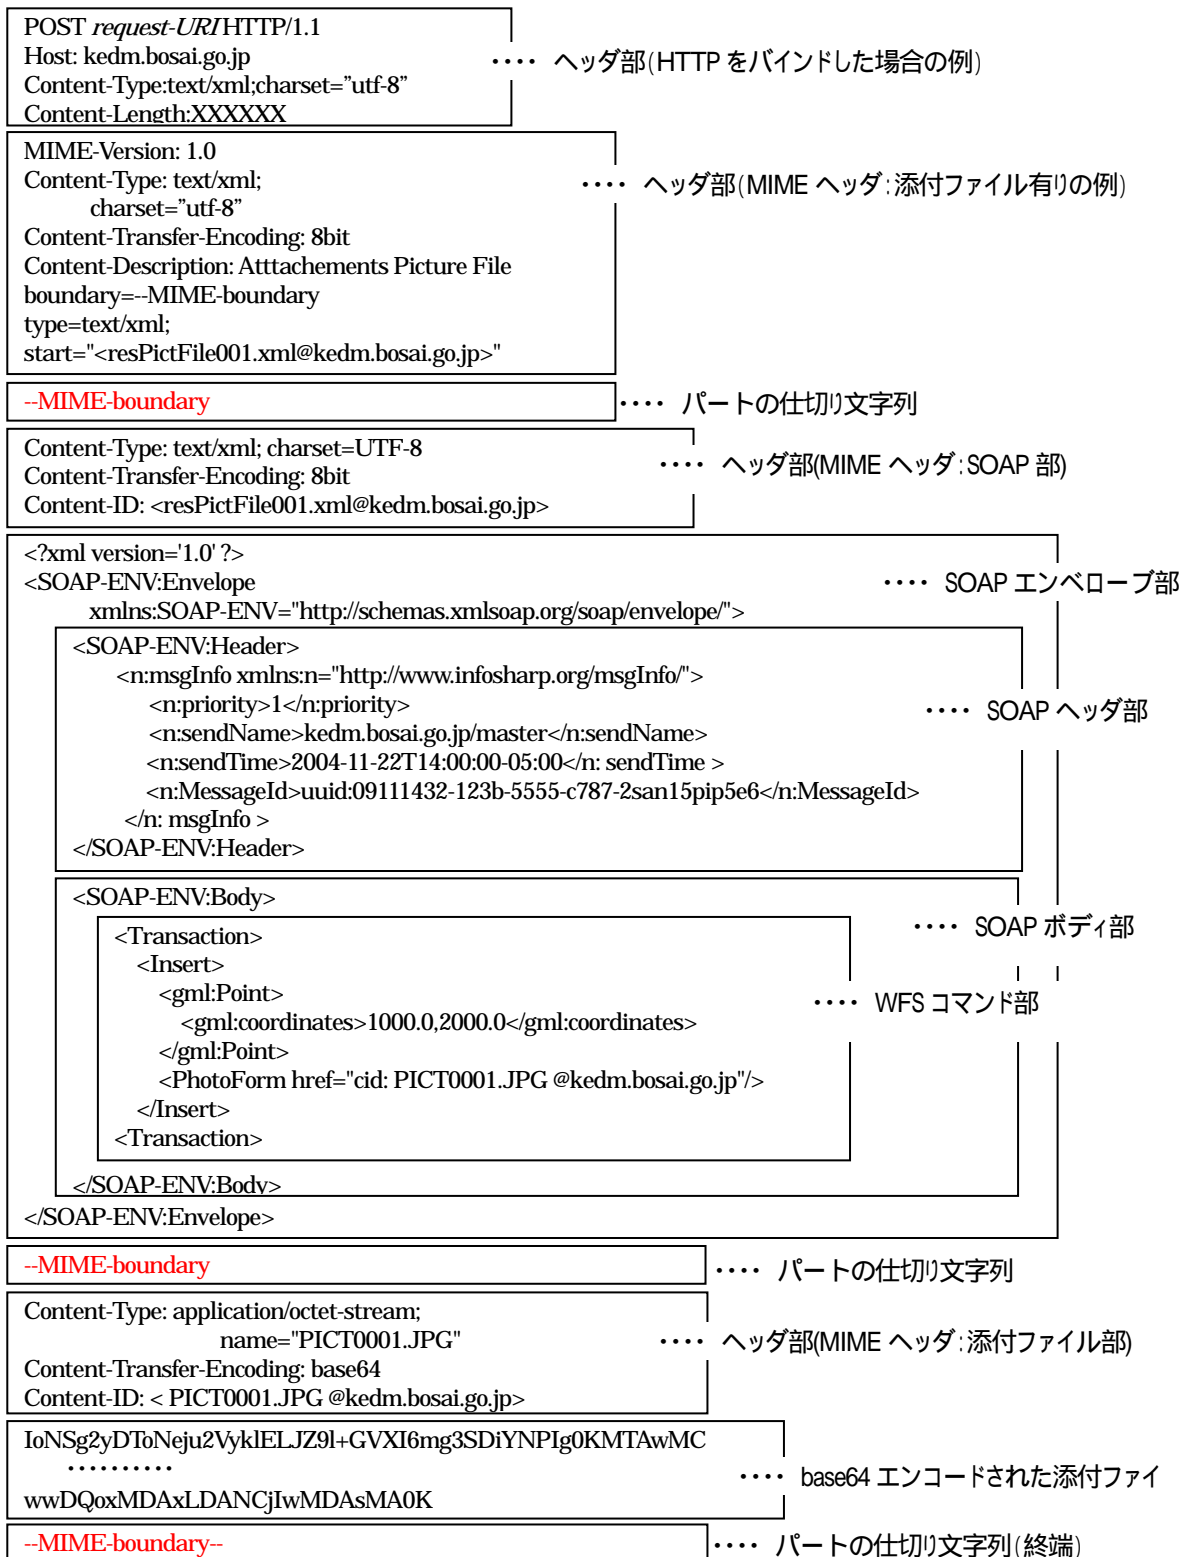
POST *request-URI* HTTP/1.1
Host: kedm.bosai.go.jp
Content-Type:text/xml;charset="utf-8"
Content-Length:XXXXXX

・・・・ ヘッダ部(HTTP をバインドした場合の例)

MIME-Version: 1.0
Content-Type: text/xml;
charset="utf-8"
Content-Transfer-Encoding: 8bit
Content-Description: Atttachements Picture File
boundary=--MIME-boundary
type=text/xml;
start="<resPictFile001.xml@kedm.bosai.go.jp>"

・・・・ ヘッダ部(MIME ヘッダ:添付ファイル有りの例)

--MIME-boundary

・・・・ パートの仕切り文字列

Content-Type: text/xml; charset=UTF-8
Content-Transfer-Encoding: 8bit
Content-ID: <resPictFile001.xml@kedm.bosai.go.jp>

・・・・ ヘッダ部(MIME ヘッダ:SOAP 部)

<?xml version='1.0' ?>
<SOAP-ENV:Envelope
xmlns:SOAP-ENV="http://schemas.xmlsoap.org/soap/envelope/">

・・・・ SOAP エンベロープ部

<SOAP-ENV:Header>
<n:msgInfo xmlns:n="http://www.infosharp.org/msgInfo/">
<n:priority>1</n:priority>
<n:sendName>kedm.bosai.go.jp/master</n:sendName>
<n:sendTime>2004-11-22T14:00:00-05:00</n: sendTime >
<n:MessageId>uuid:09111432-123b-5555-c787-2san15pip5e6</n:MessageId>
</n: msgInfo >
</SOAP-ENV:Header>

・・・・ SOAP ヘッダ部

<SOAP-ENV:Body>

・・・・ SOAP ボディ部

<Transaction>
<Insert>
<gml:Point>
<gml:coordinates>1000.0,2000.0</gml:coordinates>
</gml:Point>
<PhotoForm href="cid: PICT0001.JPG @kedm.bosai.go.jp"/>
</Insert>
<Transaction>

・・・・ WFS コマンド部

</SOAP-ENV:Body>
</SOAP-ENV:Envelope>

--MIME-boundary

・・・・ パートの仕切り文字列

Content-Type: application/octet-stream;
name="PICT0001.JPG"
Content-Transfer-Encoding: base64
Content-ID: < PICT0001.JPG @kedm.bosai.go.jp>

・・・・ ヘッダ部(MIME ヘッダ:添付ファイル部)

IoNSg2yDToNeju2VyklELJZ9l+GVXI6mg3SDiYNPIg0KMTAwMC
・・・・・・・・・・
wwDQoxMDAxLDANCjIwMDAsMA0K

・・・・ base64 エンコードされた添付ファイ

--MIME-boundary--

・・・・ パートの仕切り文字列(終端)